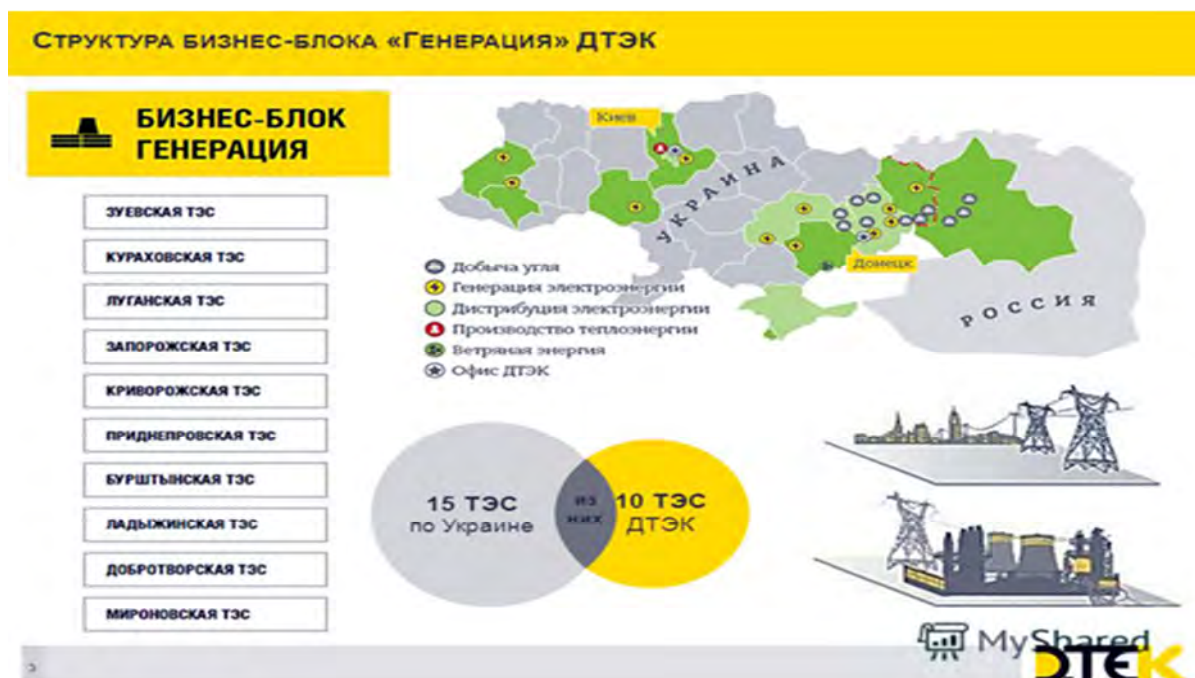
Структура бизнес-блока «Генерация» ДТЭК

БИЗНЕС-БЛОК ГЕНЕРАЦИЯ

ЗУЕВСКАЯ ТЭС

КУРАХОВСКАЯ ТЭС

ЛУГАНСКАЯ ТЭС

ЗАПОРОЖСКАЯ ТЭС

КРИВОРОЖСКАЯ ТЭС

ПРИДНЕПРОВСКАЯ ТЭС

БУРШТЫНСКАЯ ТЭС

ЛАДЫЖИНСКАЯ ТЭС

ДОБРОТВОРСКАЯ ТЭС

МИРОНОВСКАЯ ТЭС

Киев

УКРАИНА

Донецк

РОССИЯ

Добыча угля
Генерация электроэнергии
Дистрибуция электроэнергии
Производство теплоэнергии
Ветряная энергия
Офис ДТЭК

15 ТЭС по Украине

из них

10 ТЭС ДТЭК

MyShared

ДТЭК

3